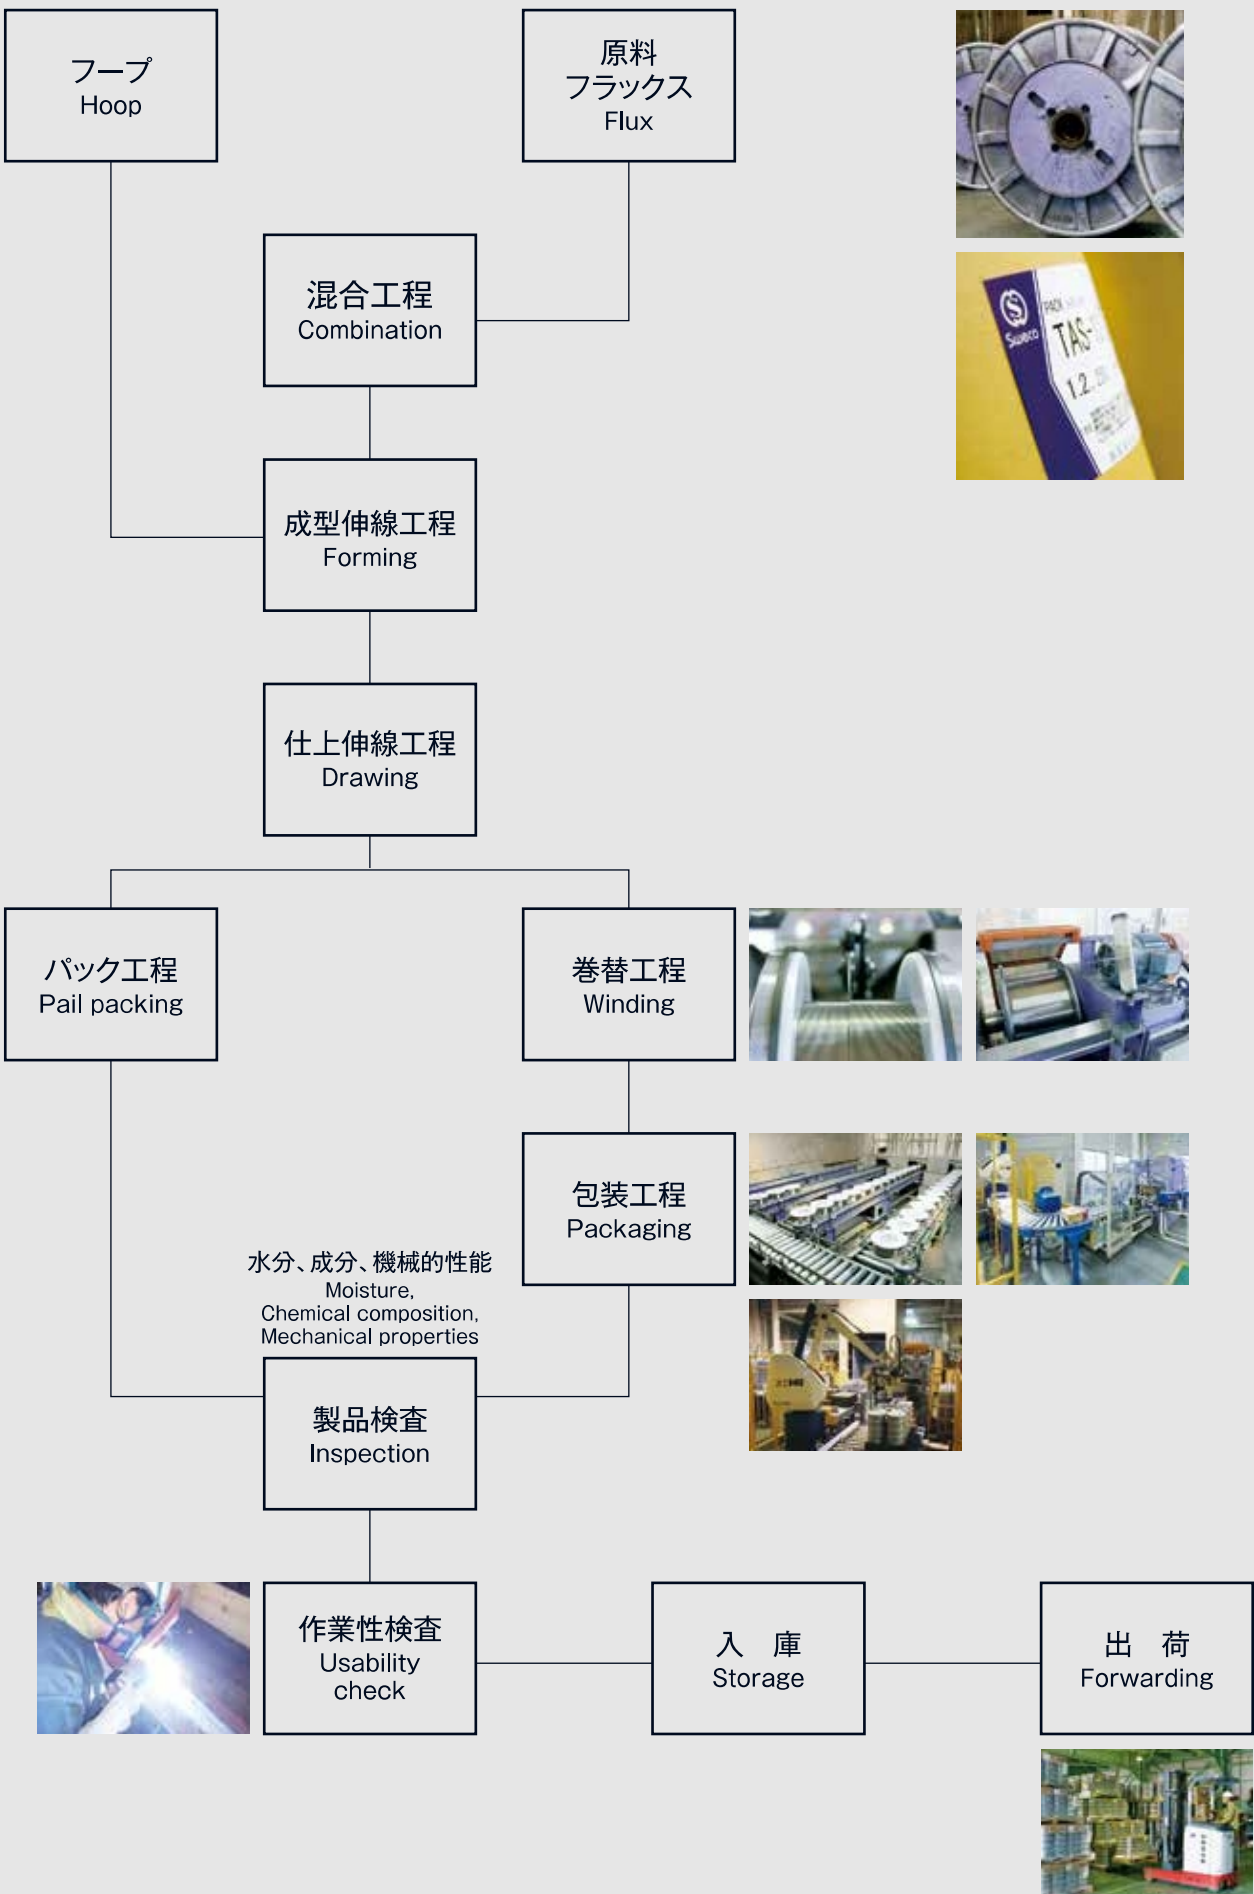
フープ
Hoop

原料
フラックス
Flux

混合工程
Combination

成型伸線工程
Forming

仕上伸線工程
Drawing

パック工程
Pail packing

巻替工程
Winding

包装工程
Packaging

水分、成分、機械的性能
Moisture,
Chemical composition,
Mechanical properties

製品検査
Inspection

作業性検査
Usability check

入　庫
Storage

出　荷
Forwarding

Sweco TAS-
1.2